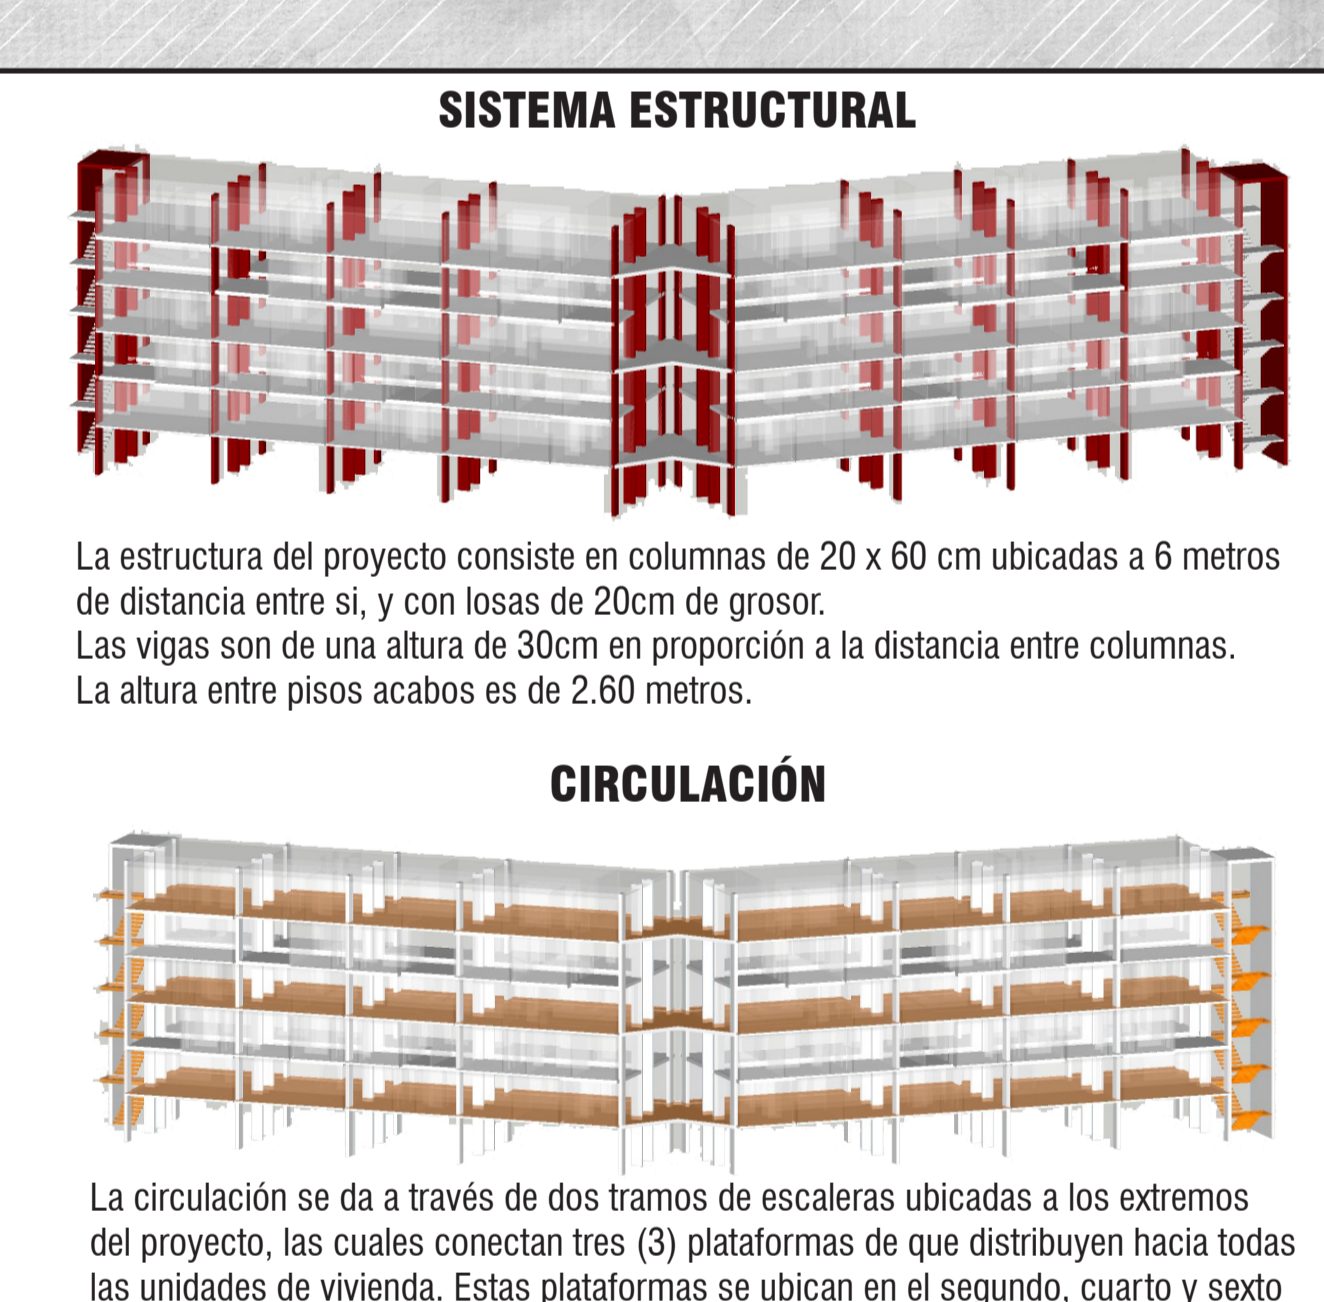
SISTEMA ESTRUCTURAL

La estructura del proyecto consiste en columnas de 20 x 60 cm ubicadas a 6 metros de distancia entre si, y con losas de 20cm de grosor.
Las vigas son de una altura de 30cm en proporción a la distancia entre columnas.
La altura entre pisos acabos es de 2.60 metros.

CIRCULACIÓN

La circulación se da a través de dos tramos de escaleras ubicadas a los extremos del proyecto, las cuales conectan tres (3) plataformas de que distribuyen hacia todas las unidades de vivienda. Estas plataformas se ubican en el segundo, cuarto y sexto